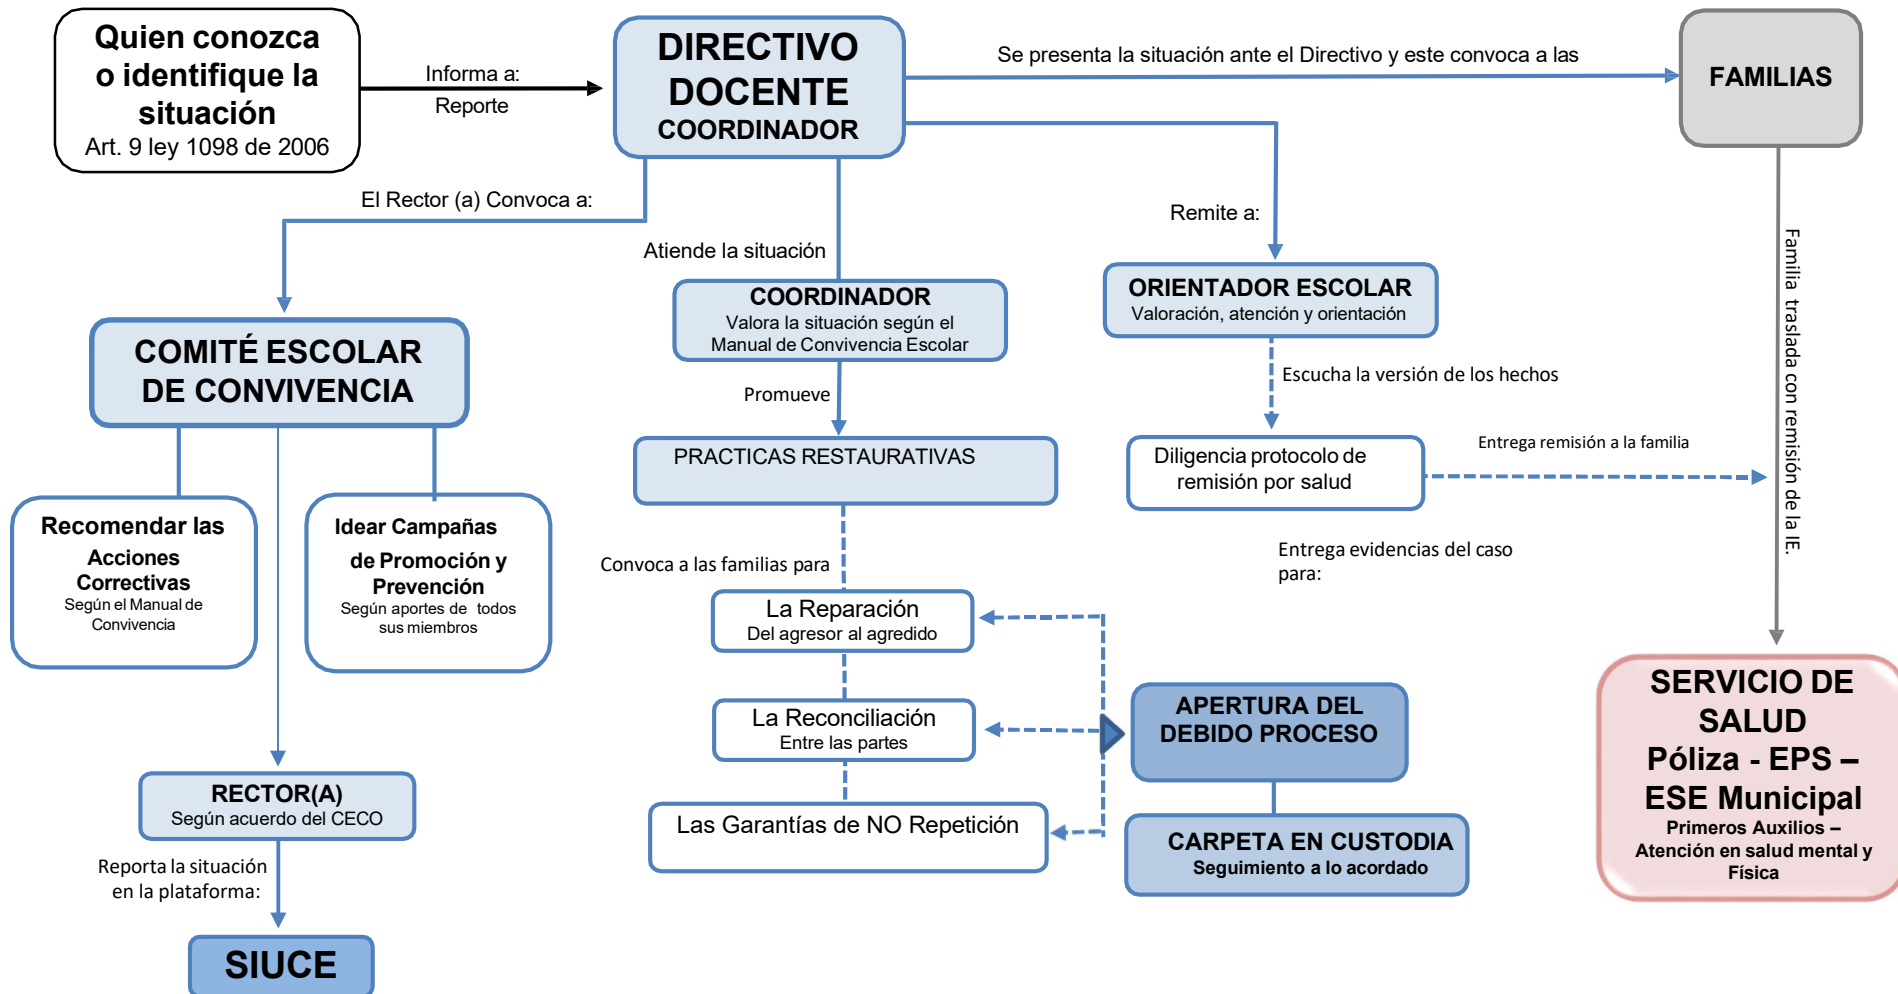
Quien conozca o identifique la situación
Art. 9 ley 1098 de 2006

Informa a:
Reporte

DIRECTIVO DOCENTE
COORDINADOR

Se presenta la situación ante el Directivo y este convoca a las

FAMILIAS

El Rector (a) Convoca a:

Atiende la situación

Remite a:

Familia traslada con remisión de la IE.

COORDINADOR
Valora la situación según el Manual de Convivencia Escolar

ORIENTADOR ESCOLAR
Valoración, atención y orientación

COMITÉ ESCOLAR DE CONVIVENCIA

Promueve

Escucha la versión de los hechos

PRACTICAS RESTAURATIVAS

Diligencia protocolo de remisión por salud

Entrega remisión a la familia

Recomendar las Acciones Correctivas
Según el Manual de Convivencia

Idear Campañas de Promoción y Prevención
Según aportes de todos sus miembros

Convoca a las familias para

Entrega evidencias del caso para:

La Reparación
Del agresor al agredido

La Reconciliación
Entre las partes

APERTURA DEL DEBIDO PROCESO

SERVICIO DE SALUD
Póliza - EPS – ESE Municipal
Primeros Auxilios – Atención en salud mental y Física

RECTOR(A)
Según acuerdo del CECO

Las Garantías de NO Repetición

CARPETA EN CUSTODIA
Seguimiento a lo acordado

Reporta la situación en la plataforma:

SIUCE